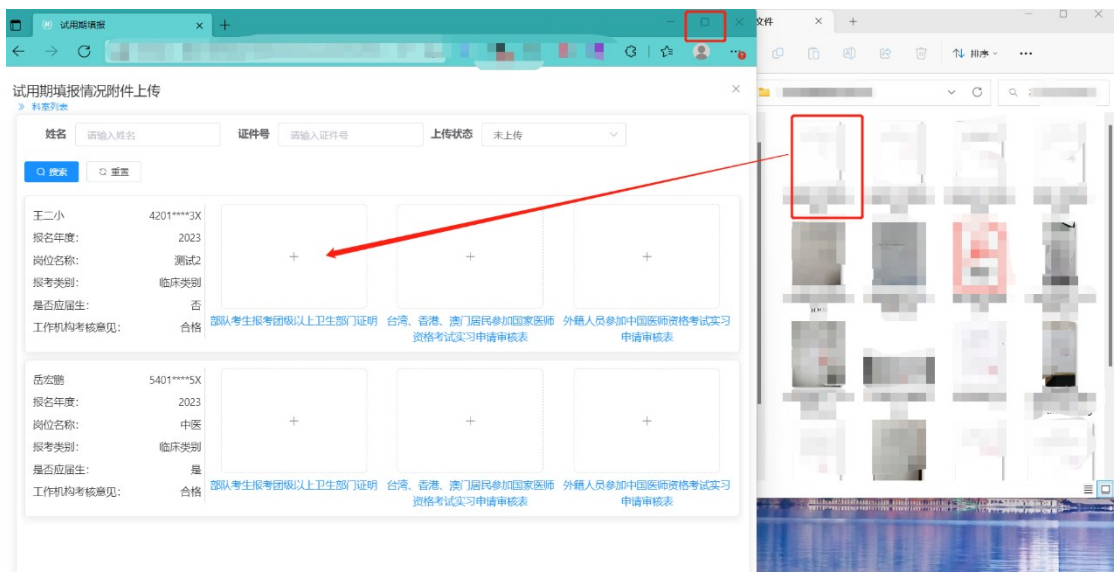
试用期填报

试用期填报情况附件上传

» 档案列表

姓名 请输入姓名 证件号 请输入证件号 上传状态 未上传

搜索 重置

王二小 4201****3X
报名年度: 2023
岗位名称: 测试2
报考类别: 临床类别
是否应届生: 否
工作机构考核意见: 合格

部队考生报考团级以上卫生部门证明
台湾、香港、澳门居民参加国家医师资格考试实习申请审核表
外籍人员参加中国医师资格考试实习申请审核表

岳宏鹏 5401****5X
报名年度: 2023
岗位名称: 中医
报考类别: 临床类别
是否应届生: 是
工作机构考核意见: 合格

部队考生报考团级以上卫生部门证明
台湾、香港、澳门居民参加国家医师资格考试实习申请审核表
外籍人员参加中国医师资格考试实习申请审核表

文件

排序